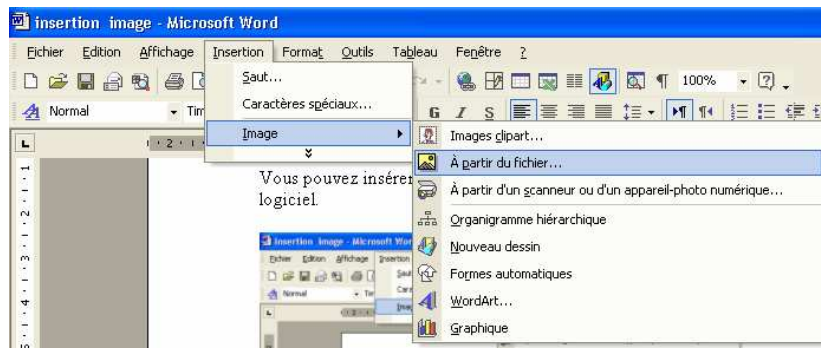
insertion image - Microsoft Word

Fichier Edition Affichage Insertion Format Outils Tableau Fenêtre ?

Normal Tim

100%

G I S

Saut...
Caractères spéciaux...
Image

Images clipart...
À partir du fichier...
À partir d'un scanneur ou d'un appareil-photo numérique...
Organigramme hiérarchique
Nouveau dessin
Formes automatiques
WordArt...
Graphique

Vous pouvez insérer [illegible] logiciel.

insertion image - Microsoft Word
Fichier Edition Affichage Insertion
Normal Tim
Saut
Car
Ima